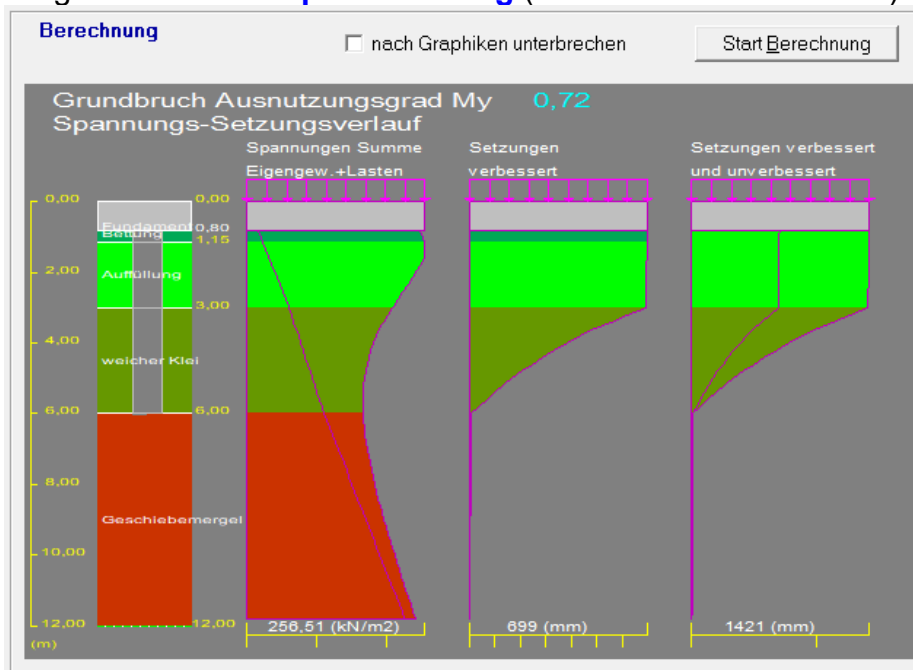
Berechnung

nach Graphiken unterbrechen

Start Berechnung

Grundbruch Ausnutzungsgrad My 0,72
Spannungs-Setzungsverlauf

Spannungen Summe Eigengew.+Lasten

Setzungen verbessert

Setzungen verbessert und unverbessert

0,00
2,00
4,00
6,00
8,00
10,00
12,00
(m)

Fundament
Bettung
Auffüllung
weicher Klei
Geschiebemergel

0,00
0,80
1,15
3,00
6,00
12,00

256,51 (kN/m2)

699 (mm)

1421 (mm)